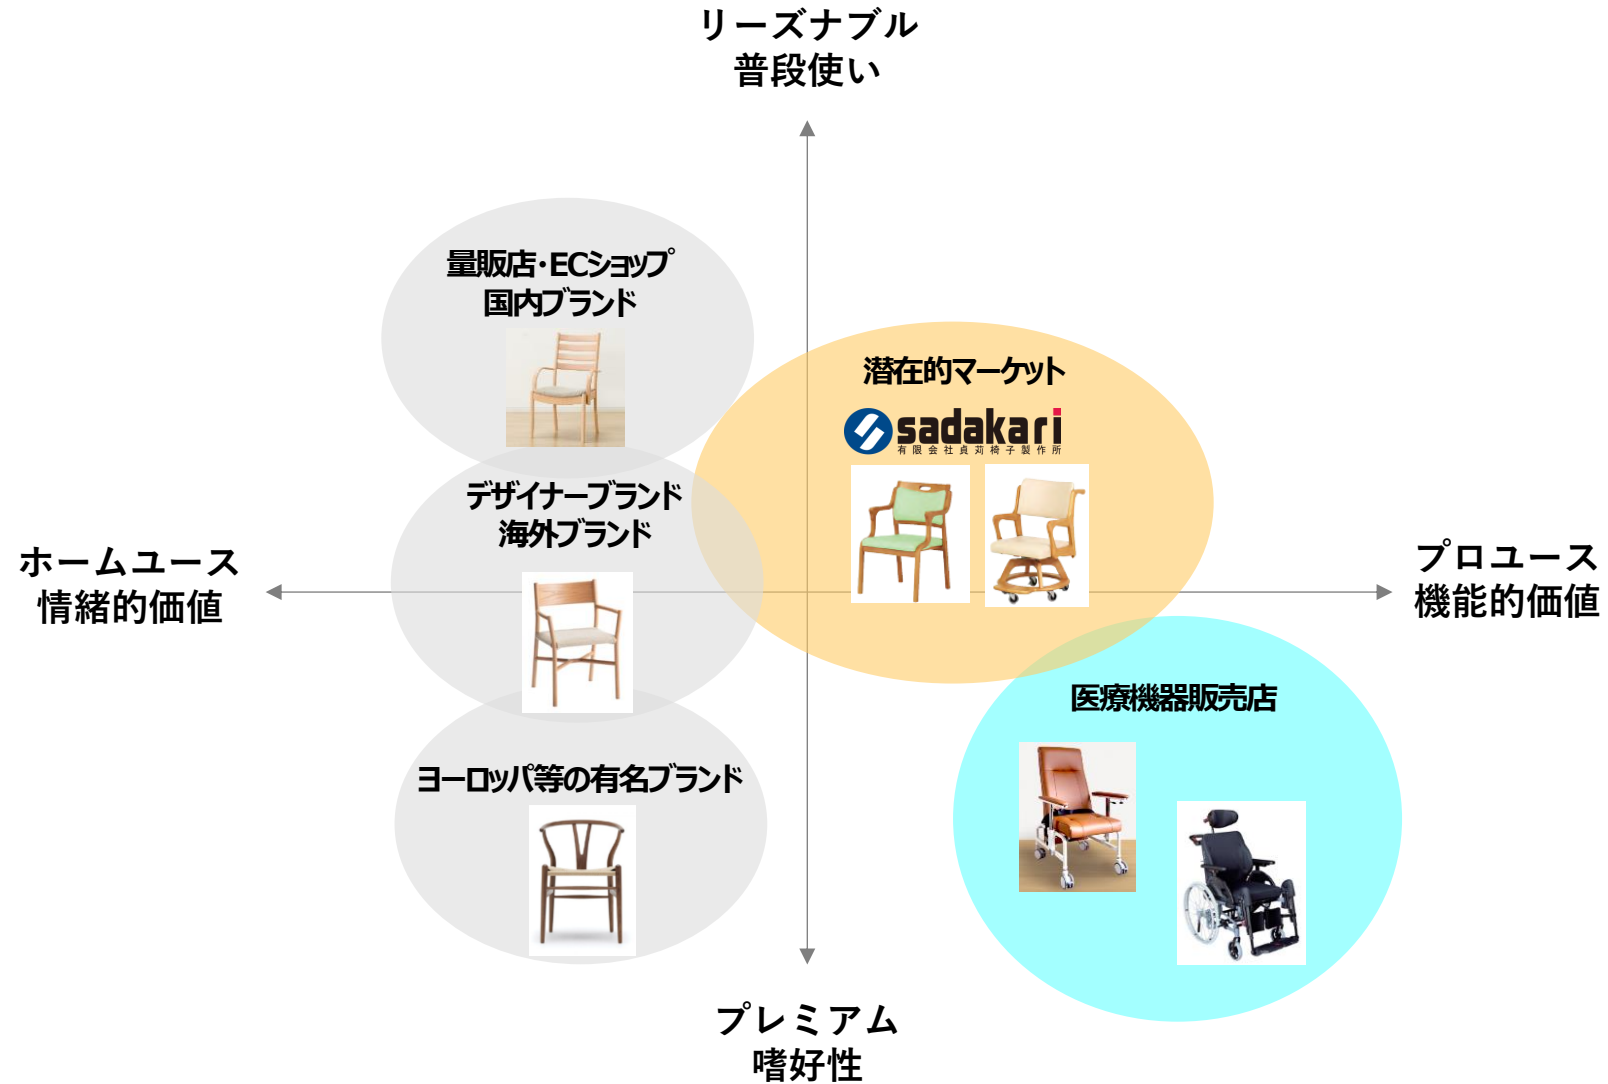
リーズナブル
普段使い

量販店・ECショップ
国内ブランド

潜在的マーケット

sadakari
有限会社貞刈椅子製作所

デザイナーブランド
海外ブランド

ホームユース
情緒的価値

プロユース
機能的価値

医療機器販売店

ヨーロッパ等の有名ブランド

プレミアム
嗜好性